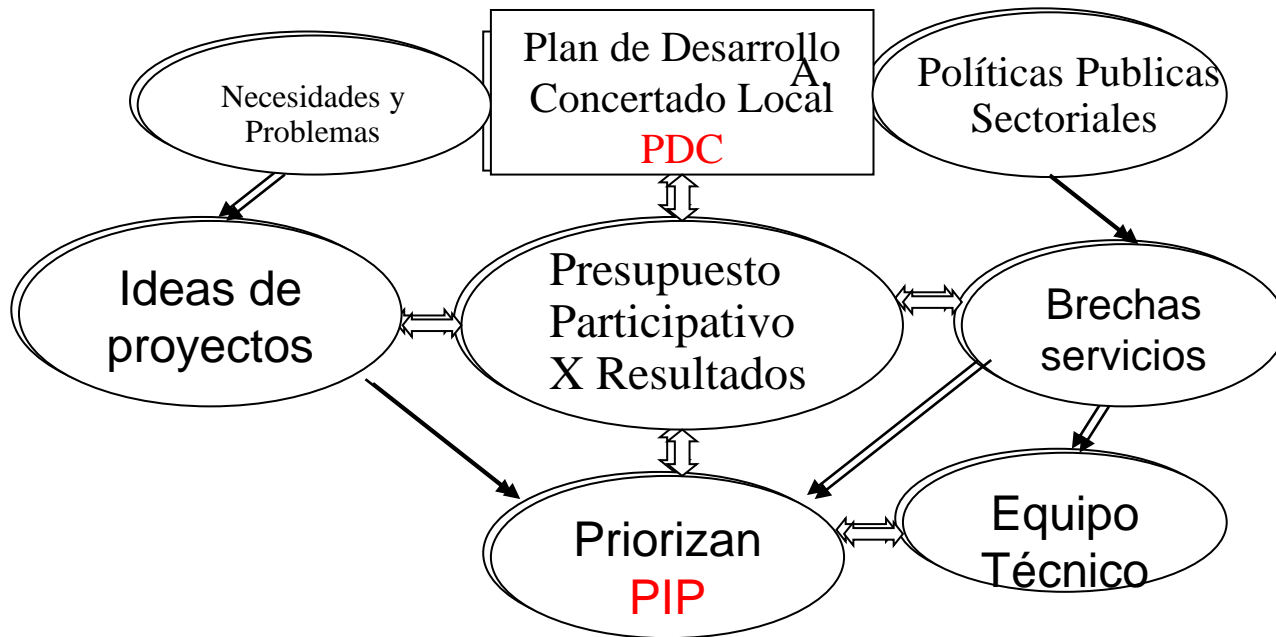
Necesidades y Problemas

Plan de Desarrollo Concertado Local PDC

A.

Políticas Publicas Sectoriales

Ideas de proyectos

Presupuesto Participativo X Resultados

Brechas servicios

Priorizan PIP

Equipo Técnico